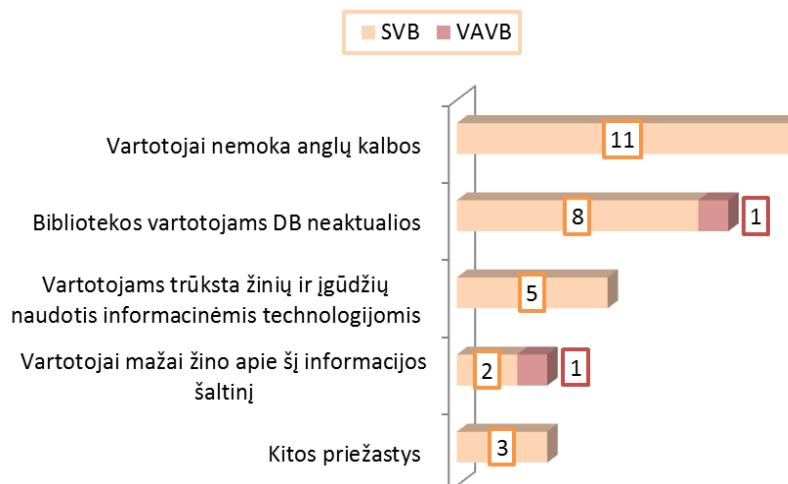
SVB VAVB

Vartotojai nemoka anglų kalbos 11

Bibliotekos vartotojams DB neaktualios 8 1

Vartotojams trūksta žinių ir įgūdžių naudotis informacinėmis technologijomis 5

Vartotojai mažai žino apie šį informacijos šaltinį 2 1

Kitos priežastys 3